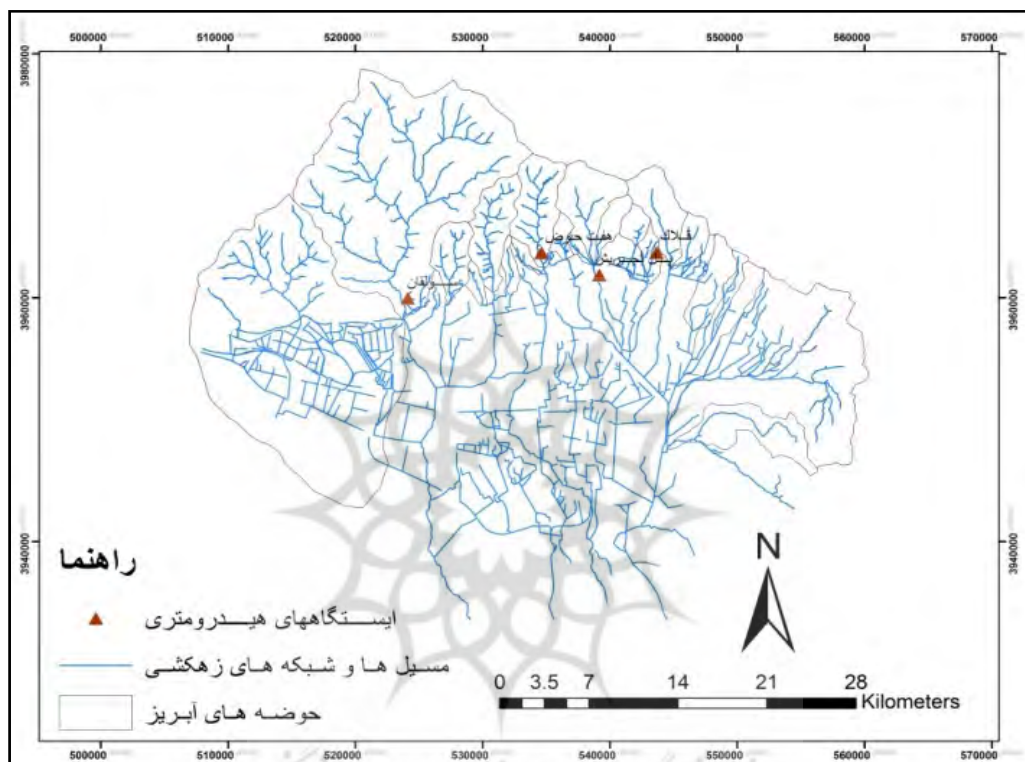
500000 510000 520000 530000 540000 550000 560000 570000

3980000

3960000

3940000

3960000

3940000

هفت حوض

قلالا

پل انجیرک

سولقان

راهنما

ایستگاههای هیدرومتری

مسیل ها و شبکه های زهکشی

حوضه های آبریز

N

0 3.5 7 14 21 28 Kilometers

500000 510000 520000 530000 540000 550000 560000 570000